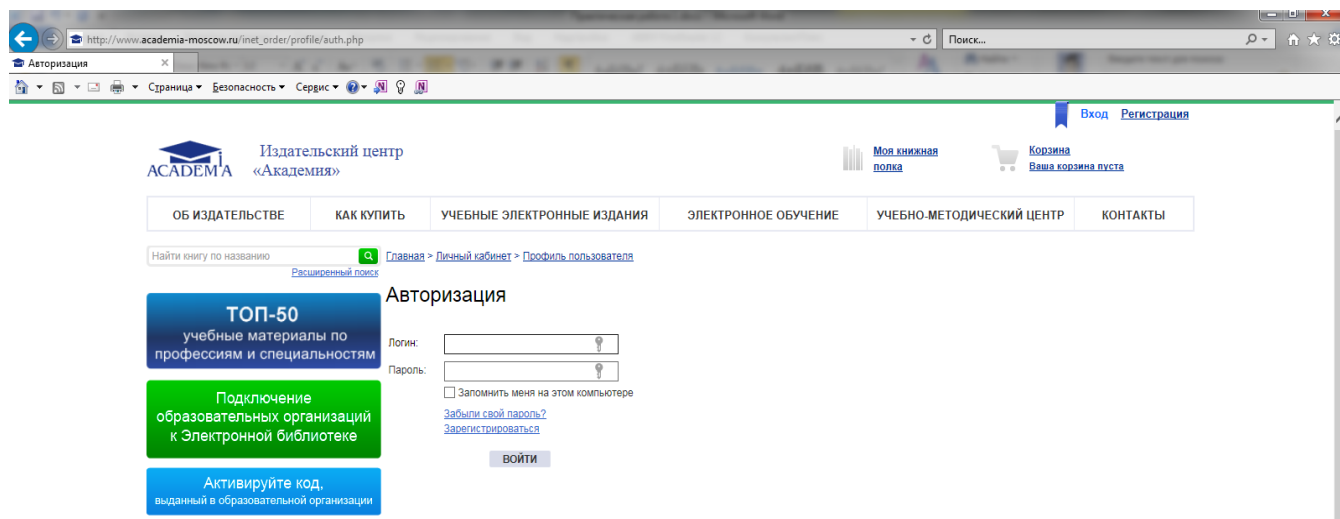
http://www.academia-moscow.ru/inet_order/profile/auth.php

Поиск...

Авторизация

Страница ▾ Безопасность ▾ Сервис ▾

Вход Регистрация

ACADEMA

Издательский центр «Академия»

Моя книжная полка

Корзина
Ваша корзина пуста

ОБ ИЗДАТЕЛЬСТВЕ | КАК КУПИТЬ | УЧЕБНЫЕ ЭЛЕКТРОННЫЕ ИЗДАНИЯ | ЭЛЕКТРОННОЕ ОБУЧЕНИЕ | УЧЕБНО-МЕТОДИЧЕСКИЙ ЦЕНТР | КОНТАКТЫ

Найти книгу по названию

Расширенный поиск

Главная > Личный кабинет > Профиль пользователя

Авторизация

Логин:

Пароль:

Запомнить меня на этом компьютере

Забыли свой пароль?

Зарегистрироваться

ВОЙТИ

ТОП-50
учебные материалы по профессиям и специальностям

Подключение образовательных организаций к Электронной библиотеке

Активируйте код, выданный в образовательной организации